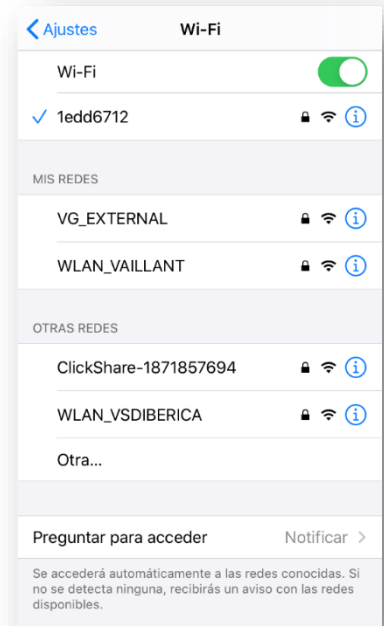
Ajustes
Wi-Fi

Wi-Fi

1edd6712

MIS REDES

VG_EXTERNAL

WLAN_VAILLANT

OTRAS REDES

ClickShare-1871857694

WLAN_VSDIBERICA

Otra...

Preguntar para acceder
Notificar

Se accederá automáticamente a las redes conocidas. Si no se detecta ninguna, recibirás un aviso con las redes disponibles.